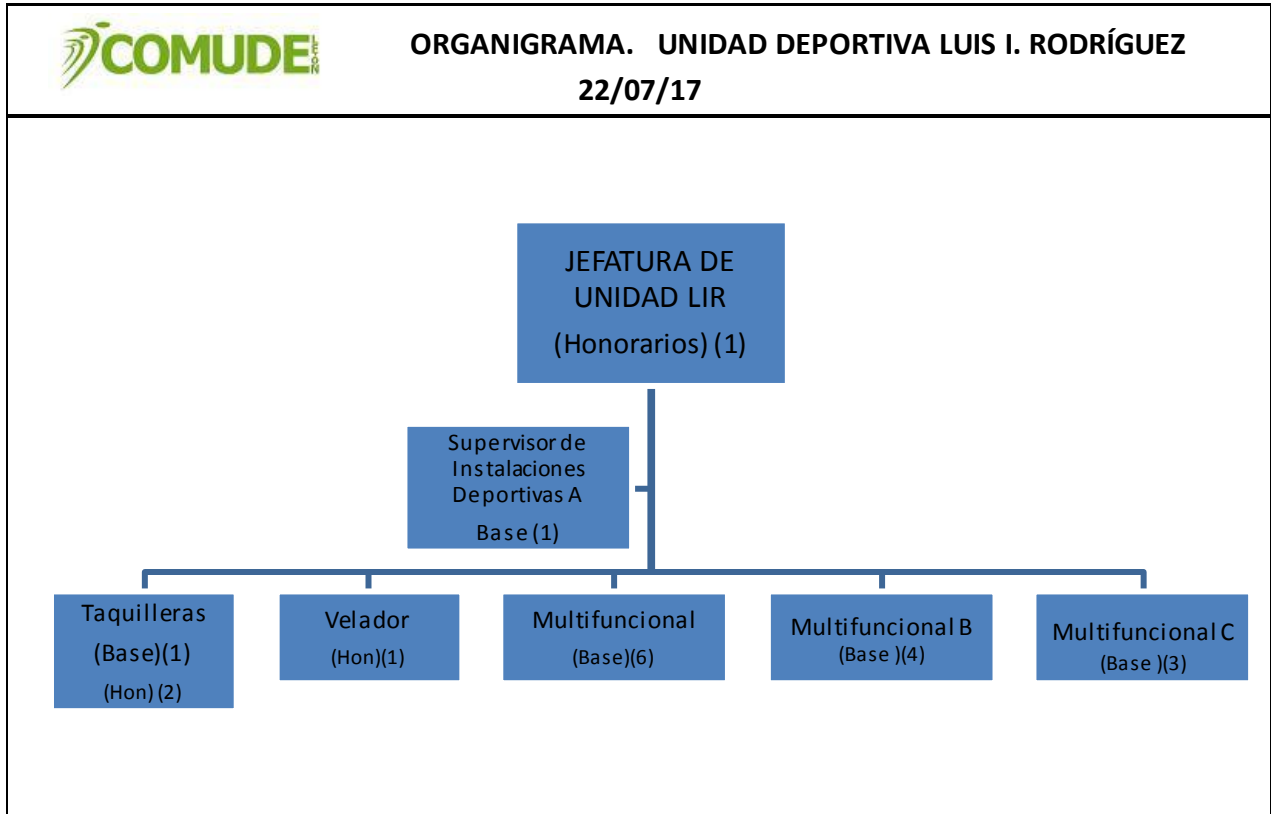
COMUDE LEÓN

ORGANIGRAMA. UNIDAD DEPORTIVA LUIS I. RODRÍGUEZ
22/07/17

JEFATURA DE UNIDAD LIR
(Honorarios) (1)

Supervisor de Instalaciones Deportivas A
Base (1)

Taquilleras
(Base)(1)
(Hon) (2)

Velador
(Hon)(1)

Multifuncional
(Base)(6)

Multifuncional B
(Base )(4)

Multifuncional C
(Base )(3)